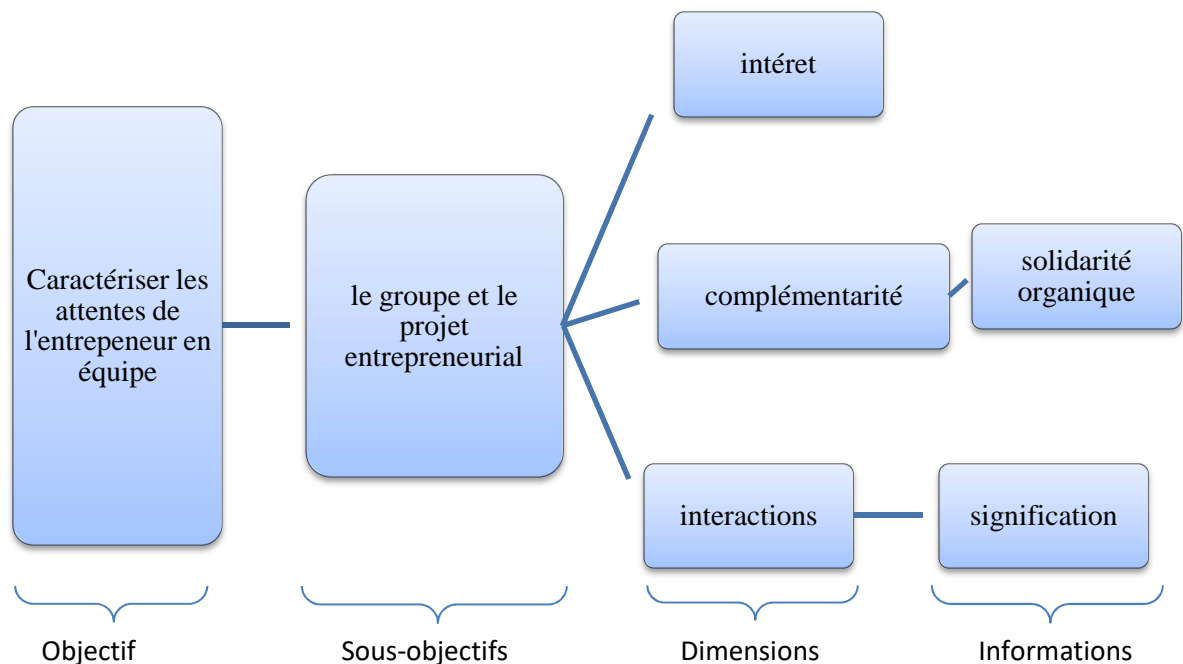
Caractériser les attentes de l'entrepeneur en équipe

le groupe et le projet entrepreneurial

intéret

complémentarité

solidarité organique

interactions

signification

Objectif

Sous-objectifs

Dimensions

Informations